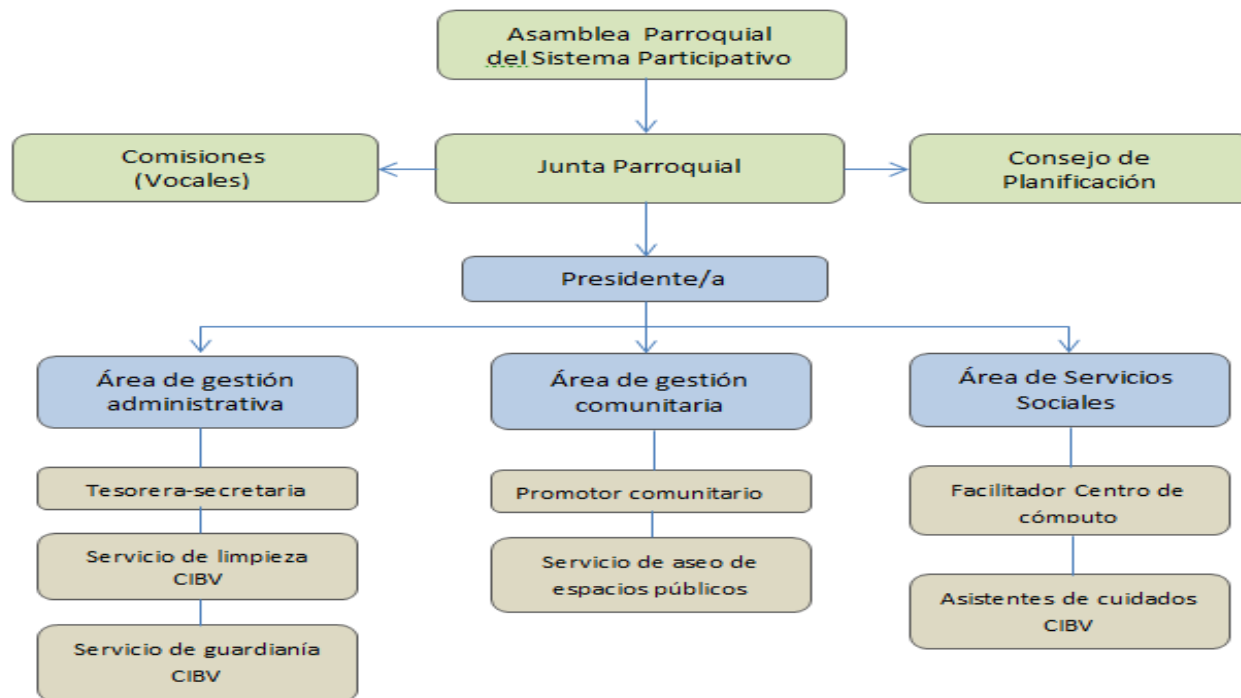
Asamblea Parroquial del Sistema Participativo

Comisiones (Vocales)

Junta Parroquial

Consejo de Planificación

Presidente/a

Área de gestión administrativa

Área de gestión comunitaria

Área de Servicios Sociales

Tesorera-secretaria

Servicio de limpieza CIBV

Servicio de guardianía CIBV

Promotor comunitario

Servicio de aseo de espacios públicos

Facilitador Centro de cómputo

Asistentes de cuidados CIBV